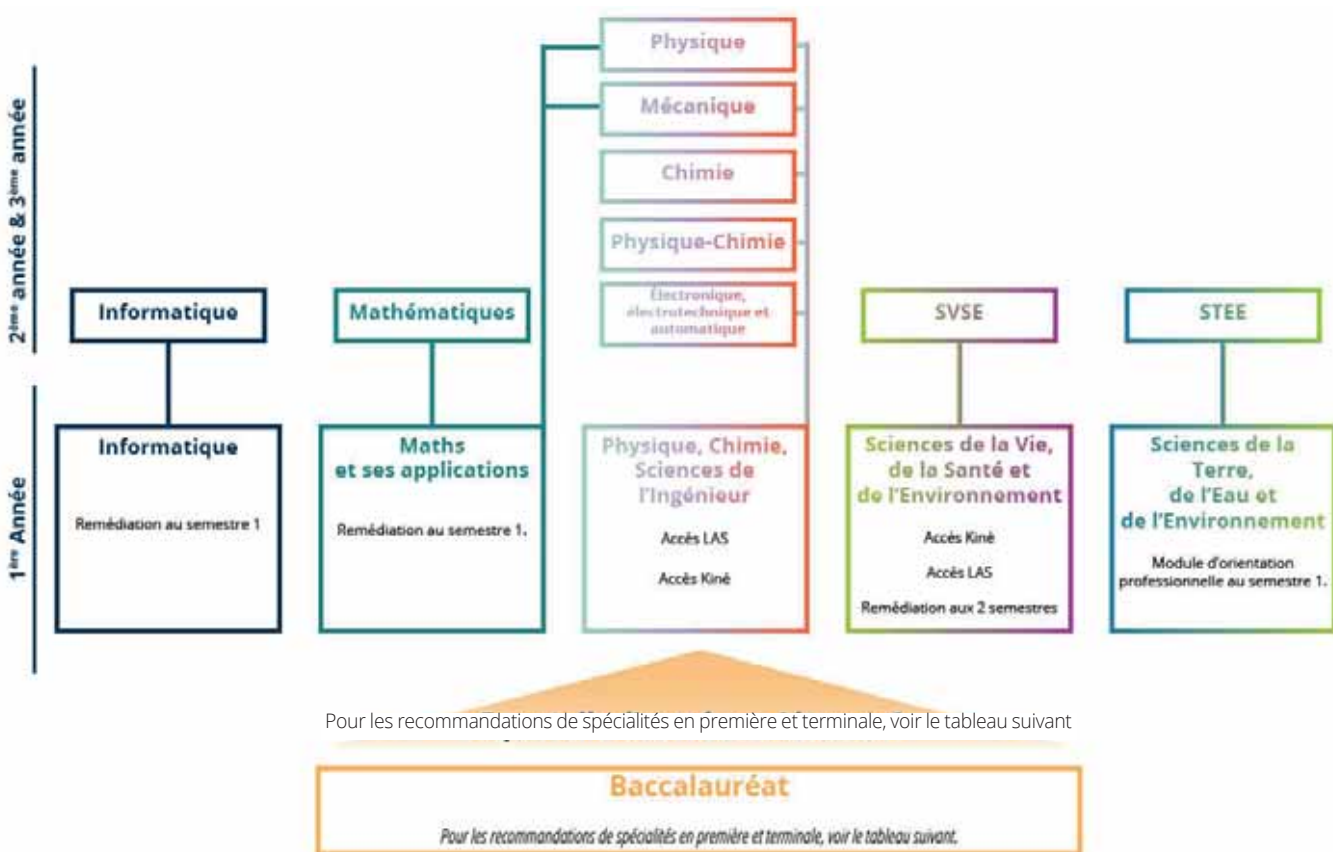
2$^{ème}$ année & 3$^{ème}$ année

1$^{ère}$ Année

Physique

Mécanique

Chimie

Physique-Chimie

Électronique, électrotechnique et automatique

Informatique

Mathématiques

SVSE

STEE

Informatique

Remédiation au semestre 1

Maths et ses applications

Remédiation au semestre 1.

Physique, Chimie, Sciences de l'Ingénieur

Accès LAS

Accès Kiné

Sciences de la Vie, de la Santé et de l'Environnement

Accès Kiné

Accès LAS

Remédiation aux 2 semestres

Sciences de la Terre, de l'Eau et de l'Environnement

Module d'orientation professionnelle au semestre 1.

Pour les recommandations de spécialités en première et terminale, voir le tableau suivant

Baccalauréat

Pour les recommandations de spécialités en première et terminale, voir le tableau suivant.